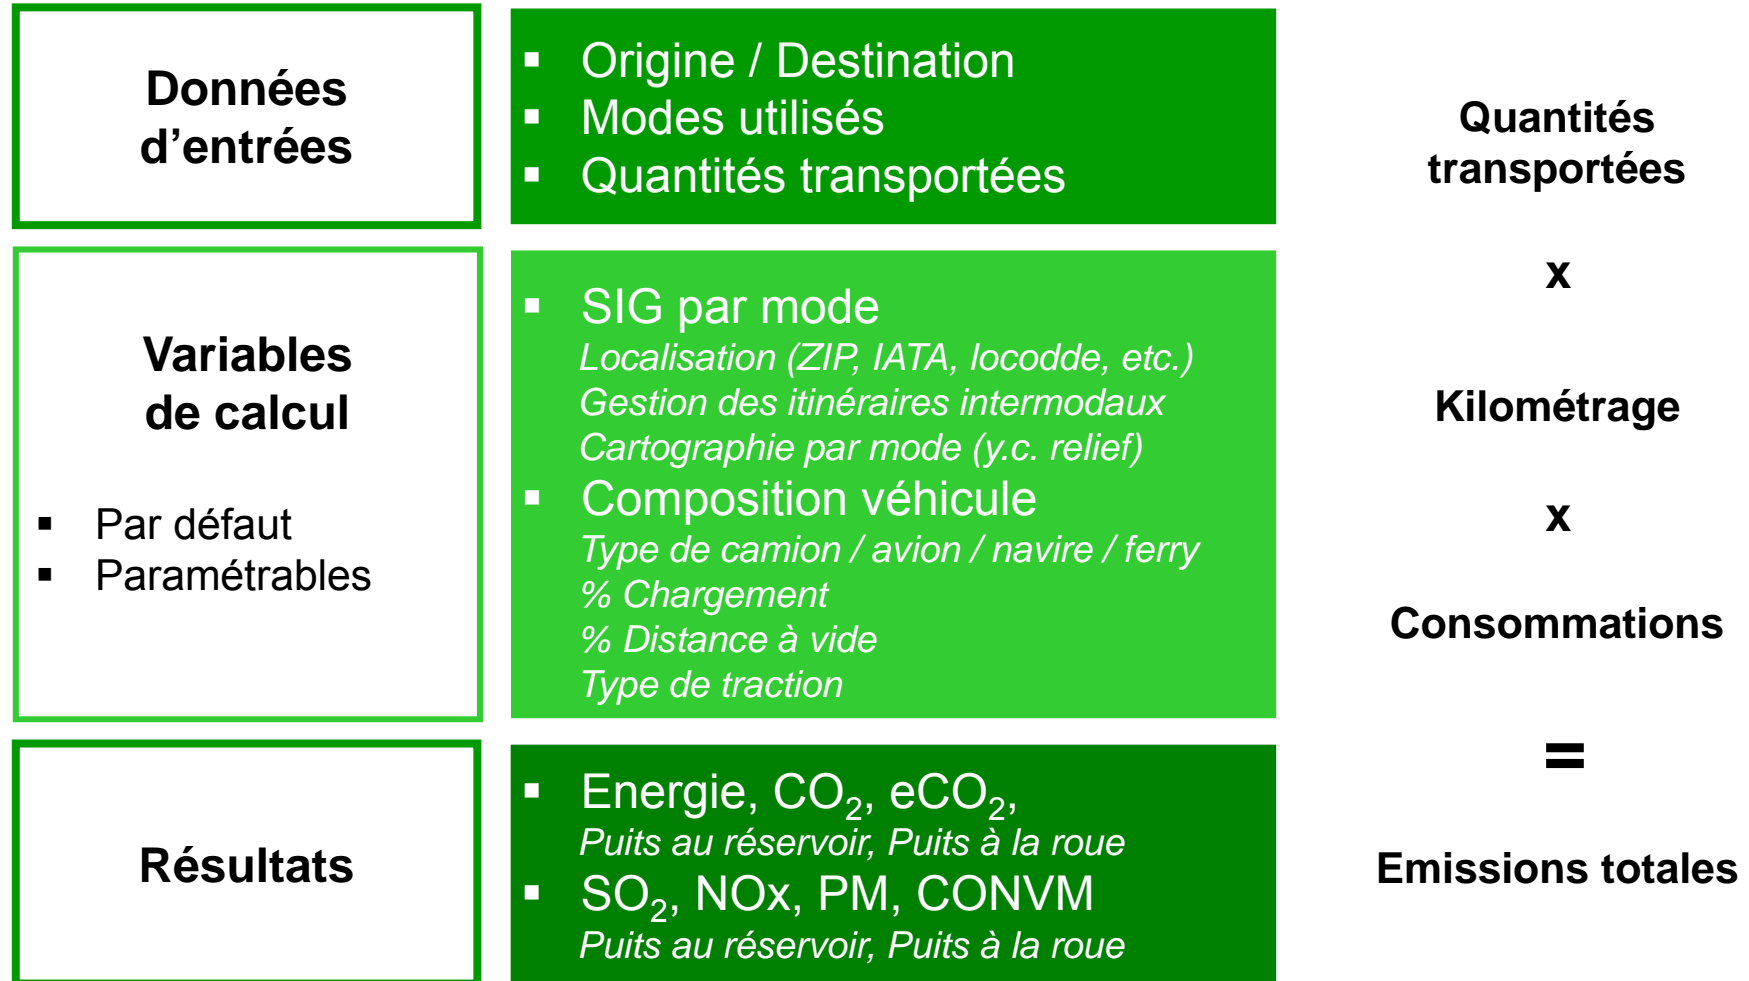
Données d'entrées

- Origine / Destination
- Modes utilisés
- Quantités transportées

Quantités transportées

x

Variables de calcul

- Par défaut
- Paramétrables

- SIG par mode
Localisation (ZIP, IATA, locodde, etc.)
Gestion des itinéraires intermodaux
Cartographie par mode (y.c. relief)
- Composition véhicule
Type de camion / avion / navire / ferry
% Chargement
% Distance à vide
Type de traction

Kilométrage

x

Consommations

=

Résultats

- Energie, $CO_2$, $eCO_2$,
Puits au réservoir, Puits à la roue
- $SO_2$, NOx, PM, CONVM
Puits au réservoir, Puits à la roue

Emissions totales